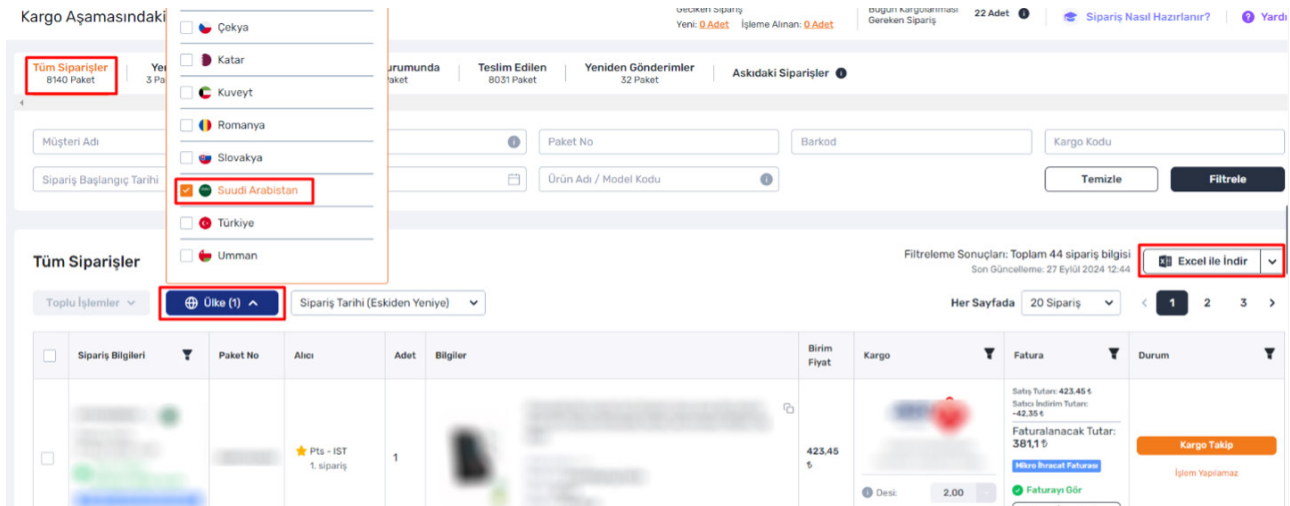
Kargo Aşamasındaki

Çekya
Katar
Kuveyt
Romanya
Slovakya
Suudi Arabistan
Türkiye
Umman

Geciken Sipariş
Yeni: 0 Adet İşleme Alınan: 0 Adet

Bugün Kargolanması Gereken Sipariş
22 Adet

Sipariş Nasıl Hazırlanır?
Yardı

Tüm Siparişler
8140 Paket

Yeı
3 Pa

urumunda
aket

Teslim Edilen
8031 Paket

Yeniden Gönderimler
32 Paket

Askıdaki Siparişler

Müşteri Adı
Paket No
Barkod
Kargo Kodu
Sipariş Başlangıç Tarihi
Ürün Adı / Model Kodu
Temizle
Filtrele

Tüm Siparişler
Filtreleme Sonuçları: Toplam 44 sipariş bilgisi
Son Güncelleme: 27 Eylül 2024 12:44
Excel ile İndir

Toplu İşlemler
Ülke (1)
Sipariş Tarihi (Eskiden Yeniye)
Her Sayfada
20 Sipariş
1
2
3

| Sipariş Bilgileri | Paket No | Alıcı | Adet | Bilgiler | Birim Fiyat | Kargo | Fatura | Durum |
|---|---|---|---|---|---|---|---|---|
| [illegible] | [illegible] | Pts - IST 1. sipariş | 1 | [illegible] | 423,45 ₺ | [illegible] Desi: 2,00 | Satış Tutarı: 423,45 ₺ Satıcı İndirim Tutarı: -42,35 ₺ Faturalanacak Tutar: 381,1 ₺ Mikro İhracat Faturası Faturayı Gör | Kargo Takip İşlem Yapılamaz |